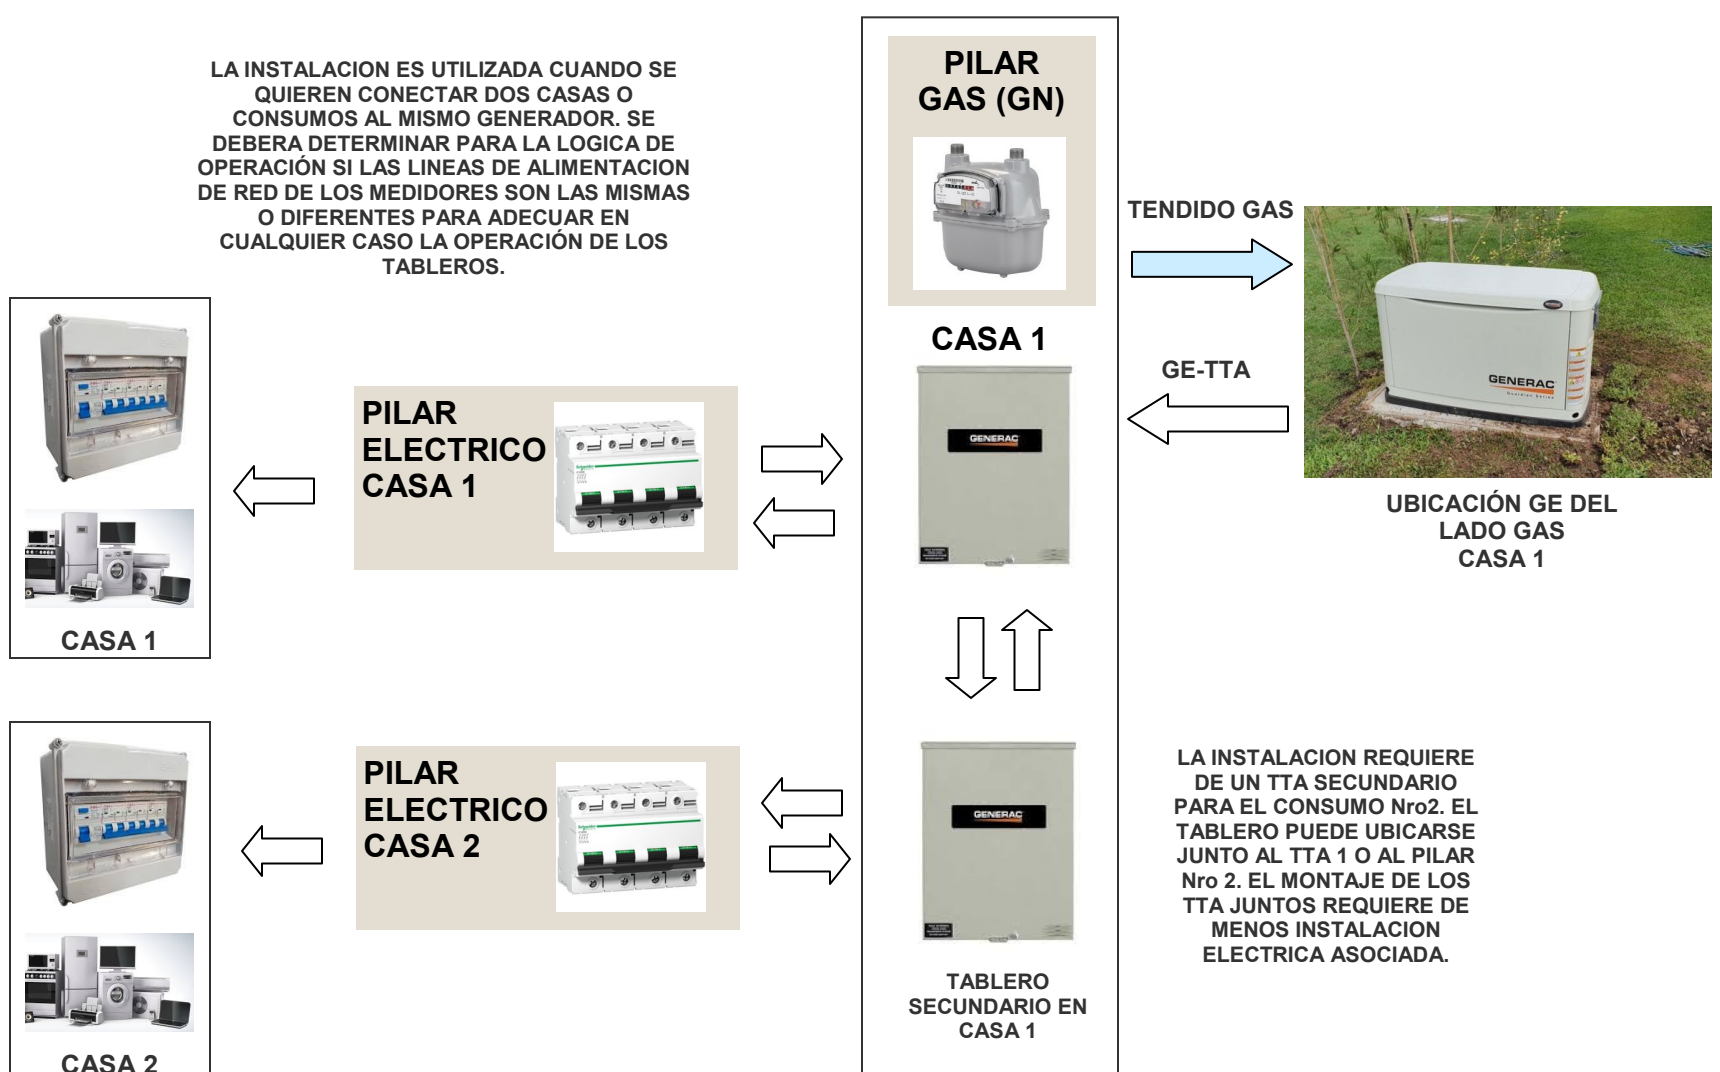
LA INSTALACION ES UTILIZADA CUANDO SE QUIEREN CONECTAR DOS CASAS O CONSUMOS AL MISMO GENERADOR. SE DEBERA DETERMINAR PARA LA LOGICA DE OPERACIÓN SI LAS LINEAS DE ALIMENTACION DE RED DE LOS MEDIDORES SON LAS MISMAS O DIFERENTES PARA ADECUAR EN CUALQUIER CASO LA OPERACIÓN DE LOS TABLEROS.

PILAR GAS (GN)

TENDIDO GAS

CASA 1

GE-TTA

GENERAC

UBICACIÓN GE DEL LADO GAS CASA 1

PILAR ELECTRICO CASA 1

GENERAC

CASA 1

PILAR ELECTRICO CASA 2

GENERAC

LA INSTALACION REQUIERE DE UN TTA SECUNDARIO PARA EL CONSUMO Nro2. EL TABLERO PUEDE UBICARSE JUNTO AL TTA 1 O AL PILAR Nro 2. EL MONTAJE DE LOS TTA JUNTOS REQUIERE DE MENOS INSTALACION ELECTRICA ASOCIADA.

TABLERO SECUNDARIO EN CASA 1

CASA 2